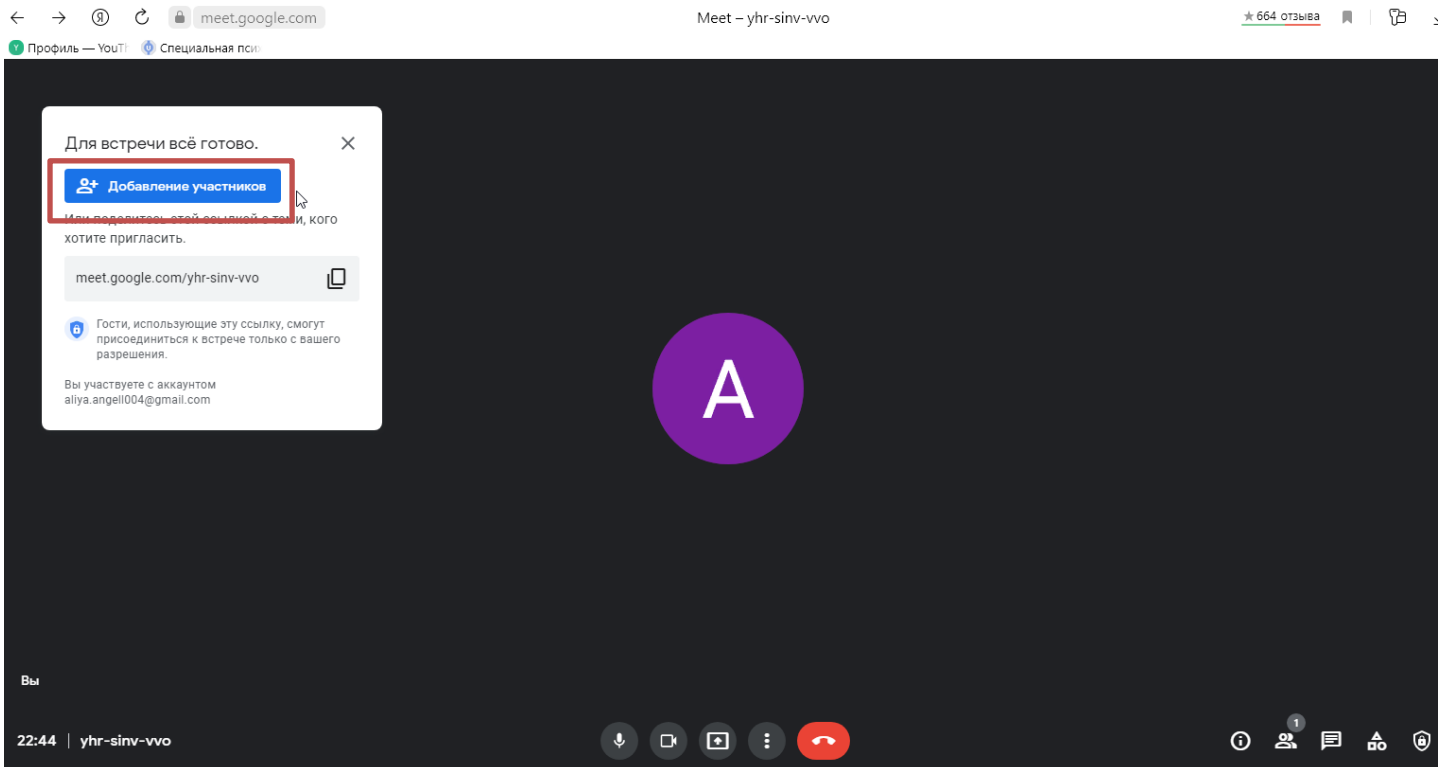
meet.google.com

Meet – yhr-sinv-vvo

★664 отзыва

Профиль — YouT

Специальная пси

Для встречи всё готово.

Добавление участников

Или поделитесь этой ссылкой с теми, кого хотите пригласить.

meet.google.com/yhr-sinv-vvo

Гости, использующие эту ссылку, смогут присоединиться к встрече только с вашего разрешения.

Вы участвуете с аккаунтом aliya.angell004@gmail.com

A

Вы

22:44 | yhr-sinv-vvo

1